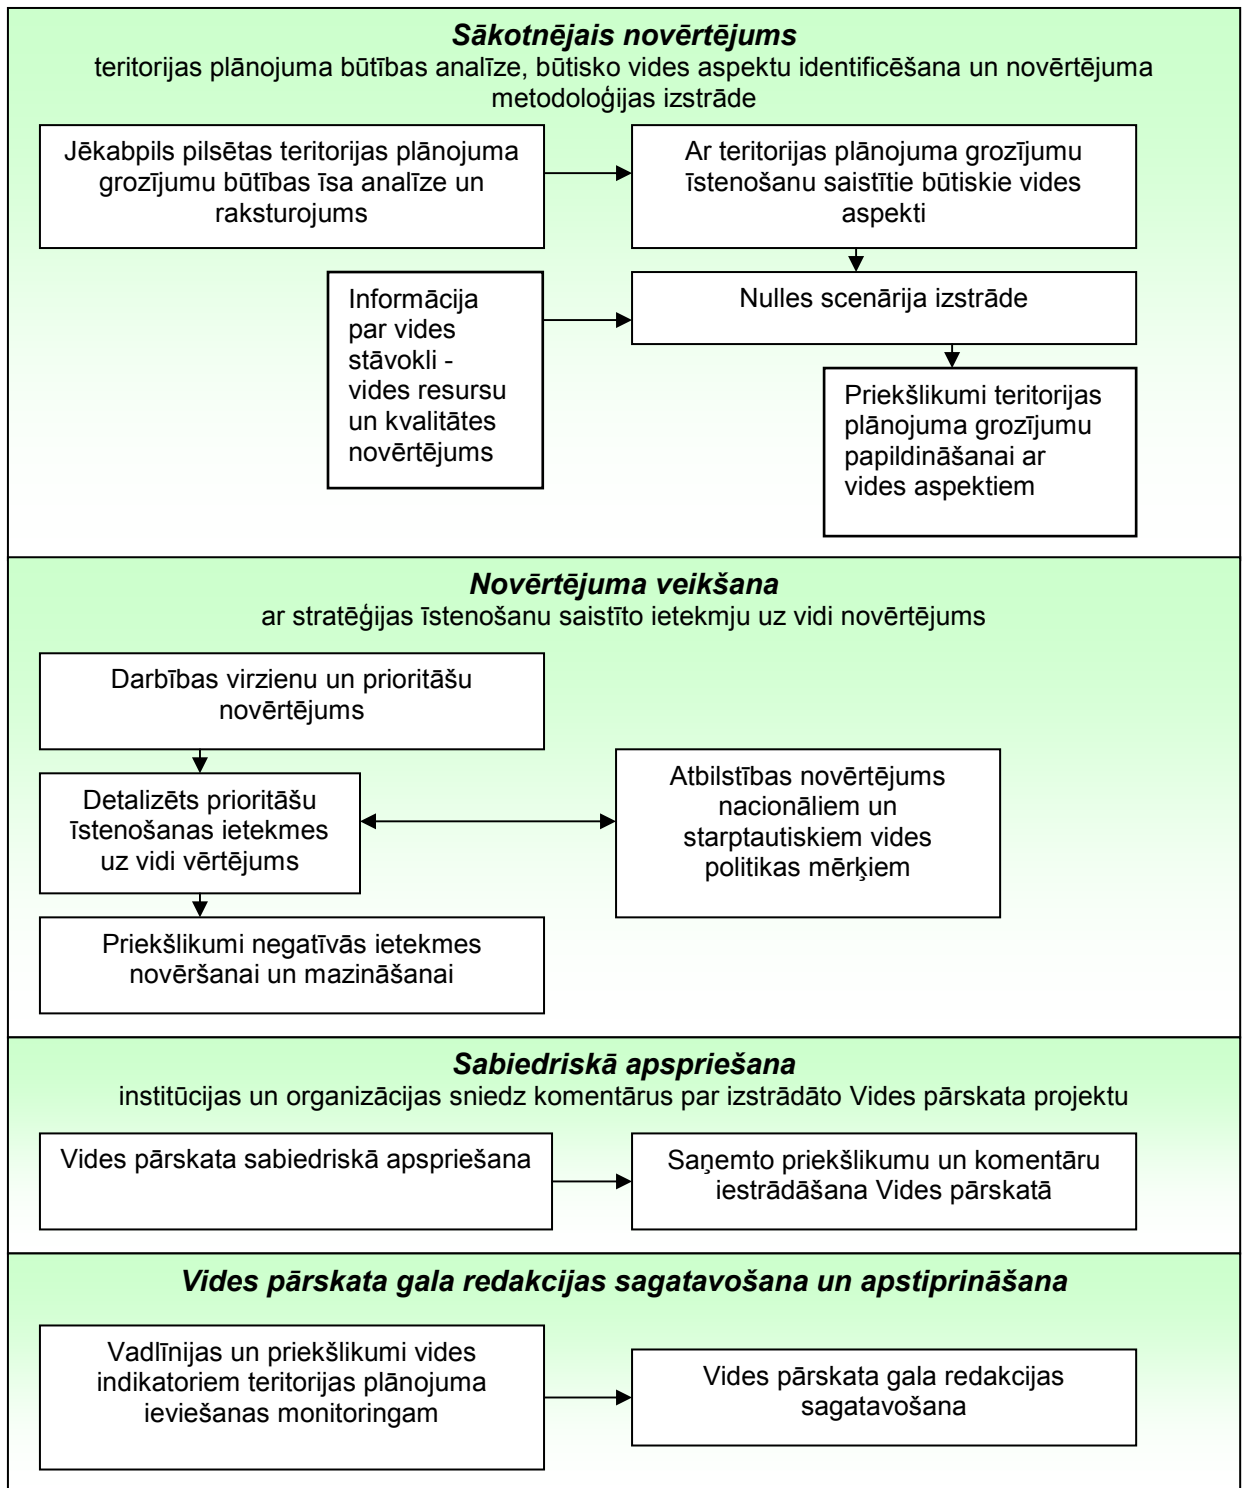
**Sākotnējais novērtējums**
teritorijas plānojuma būtības analīze, būtisko vides aspektu identificēšana un novērtējuma metodoloģijas izstrāde

Jēkabpils pilsētas teritorijas plānojuma grozījumu būtības īsa analīze un raksturojums

Ar teritorijas plānojuma grozījumu īstenošanu saistītie būtiskie vides aspekti

Informācija par vides stāvokli - vides resursu un kvalitātes novērtējums

Nulles scenārija izstrāde

Priekšlikumi teritorijas plānojuma grozījumu papildināšanai ar vides aspektiem

**Novērtējuma veikšana**
ar stratēģijas īstenošanu saistīto ietekmju uz vidi novērtējums

Darbības virzienu un prioritāšu novērtējums

Detalizēts prioritāšu īstenošanas ietekmes uz vidi vērtējums

Atbilstības novērtējums nacionāliem un starptautiskiem vides politikas mērķiem

Priekšlikumi negatīvās ietekmes novēršanai un mazināšanai

**Sabiedriskā apspriešana**
institūcijas un organizācijas sniedz komentārus par izstrādāto Vides pārskata projektu

Vides pārskata sabiedriskā apspriešana

Saņemto priekšlikumu un komentāru iestrādāšana Vides pārskatā

**Vides pārskata gala redakcijas sagatavošana un apstiprināšana**

Vadlīnijas un priekšlikumi vides indikatoriem teritorijas plānojuma ieviešanas monitoringam

Vides pārskata gala redakcijas sagatavošana